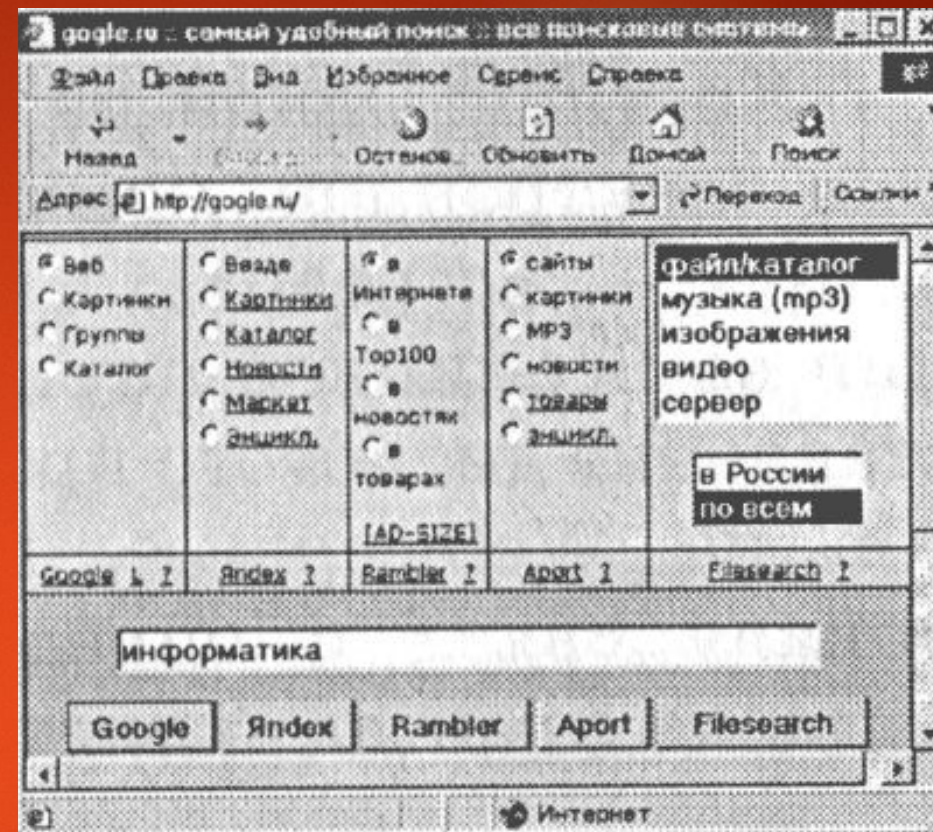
gogle.ru :: самый удобный поиск :: все поисковые системы

Файл Правка Вид Избранное Сервис Справка

Назад Вперед Останов. Обновить Домой Поиск

Адрес http://gogle.ru/ Переход Ссылки

| Веб<br>Картинки<br>Группы<br>Каталог | Везде<br>Картинки<br>Каталог<br>Новости<br>Маркет<br>Энцикл. | в Интернете<br>в Top100<br>в новостях<br>в товарах<br>[AD-SIZE] | сайты<br>картинки<br>MP3<br>новости<br>товары<br>энцикл. | файл/каталог<br>музыка (mp3)<br>изображения<br>видео<br>сервер<br>в России<br>по всем |
|---|---|---|---|---|
| Google L ? | Яndex ? | Rambler ? | Aport ? | Filesearch ? |

информатика

Google Яndex Rambler Aport Filesearch

Интернет